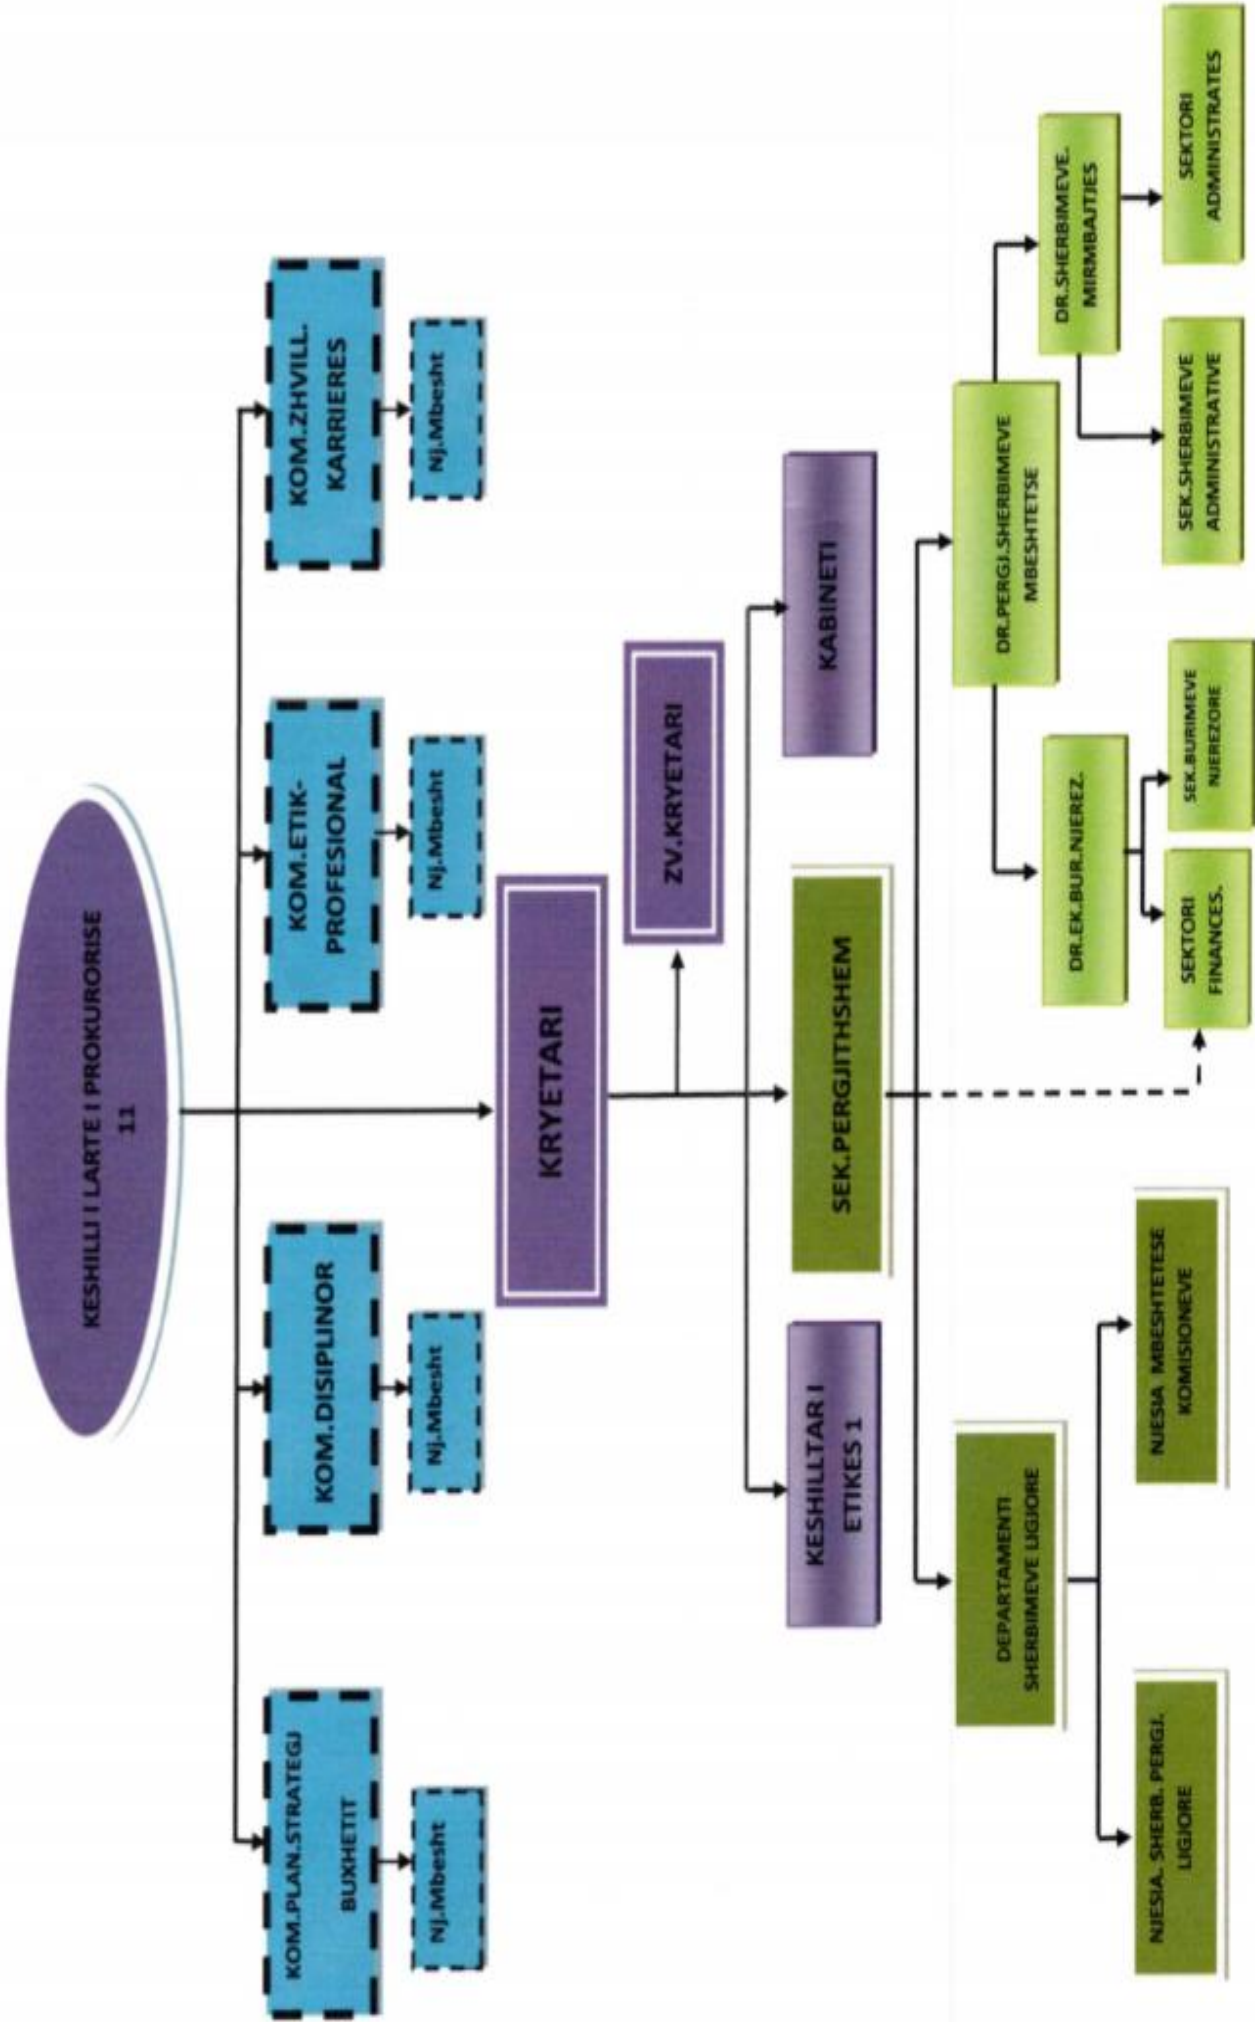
KESHILLI I LARTE I PROKURORISE
11

KOM.ZHVILL. KARRIERES

Nj.Mbesht

KOM.ETIK-PROFESIONAL

Nj.Mbesht

KOM.DISIPLINOR

Nj.Mbesht

KOM.PLAN.STRATEGJ BUXHETIT

Nj.Mbesht

KRYETARI

ZV.KRYETARI

KABINETI

SEK.PERGJITHSHEM

KESHILLTAR I ETIKES 1

DR.PERGJ.SHERBIMEVE MBESHTETSE

DR.SHERBIMEVE. MIRMBAJTJES

SEKTORI ADMINISTRATES

SEK.SHERBIMEVE ADMINISTRATIVE

DR.EK.BUR.NJEREZ.

SEK.BURIMEVE NJEREZORE

SEKTORI FINANCES.

DEPARTAMENTI SHERBIMEVE LIGJORE

NJESIA MBESHTETESE KOMISIONEVE

NJESIA. SHERB. PERGJ. LIGJORE